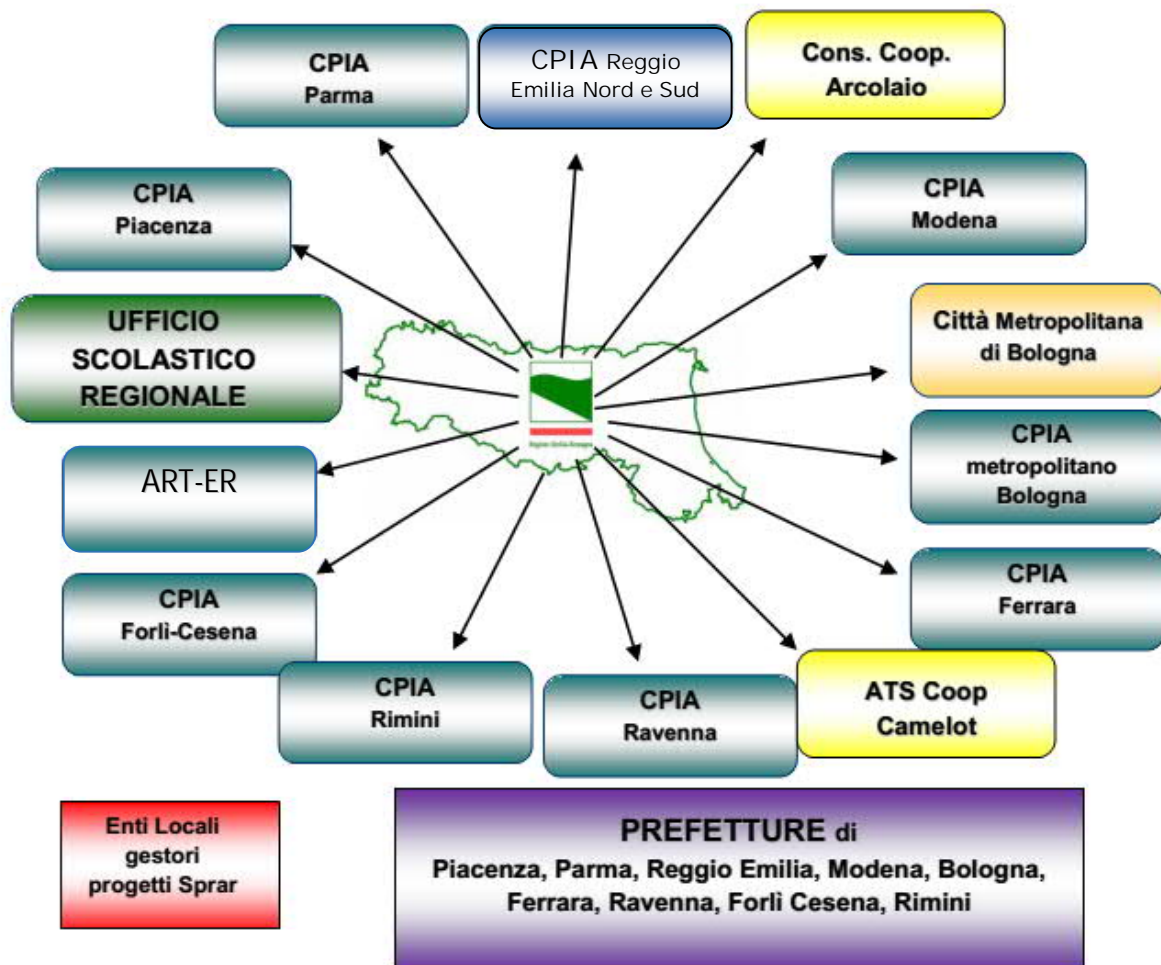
CPIA Parma

CPIA Reggio Emilia Nord e Sud

Cons. Coop. Arcolaio

CPIA Piacenza

CPIA Modena

UFFICIO SCOLASTICO REGIONALE

Città Metropolitana di Bologna

Regione Emilia-Romagna

CPIA metropolitano Bologna

ART-ER

CPIA Ferrara

CPIA Forlì-Cesena

CPIA Rimini

CPIA Ravenna

ATS Coop Camelot

Enti Locali gestori progetti Sprar

PREFETTURE di
Piacenza, Parma, Reggio Emilia, Modena, Bologna, Ferrara, Ravenna, Forlì Cesena, Rimini